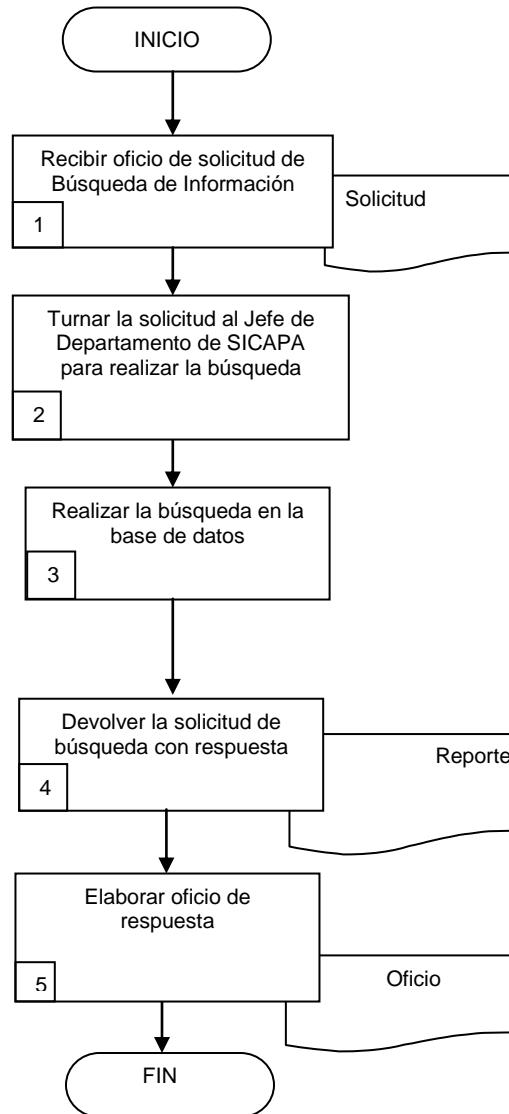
INICIO

Recibir oficio de solicitud de Búsqueda de Información

1

Solicitud

Turnar la solicitud al Jefe de Departamento de SICAPA para realizar la búsqueda

2

Realizar la búsqueda en la base de datos

3

Devolver la solicitud de búsqueda con respuesta

4

Reporte

Elaborar oficio de respuesta

5

Oficio

FIN